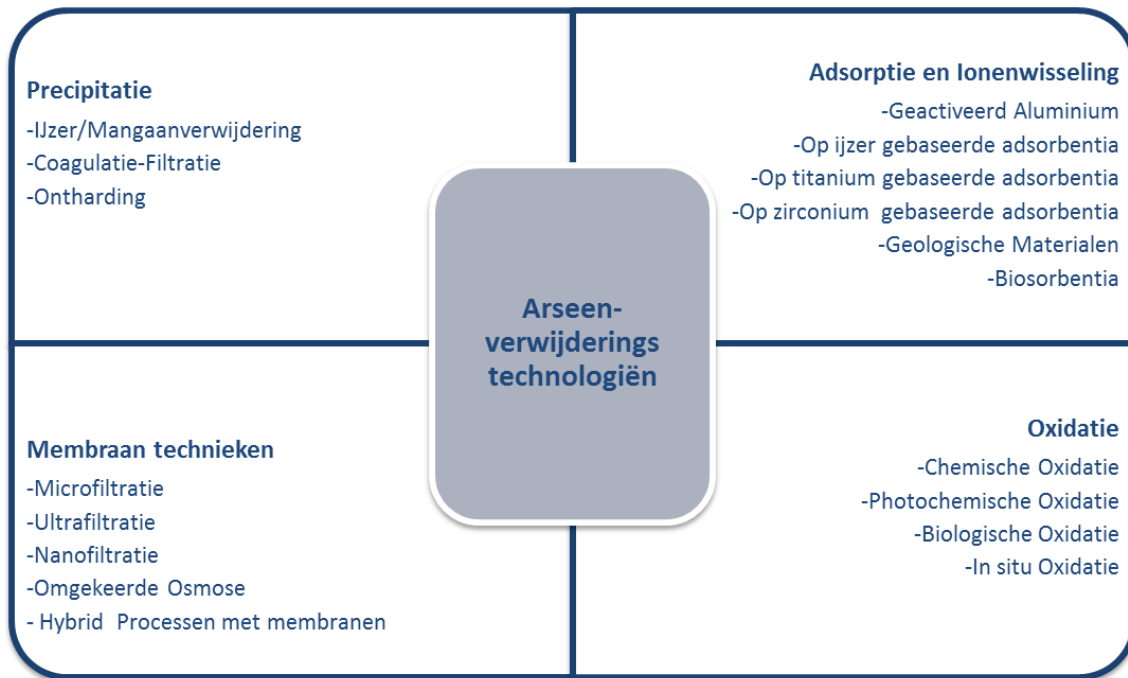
Precipitatie
-IJzer/Mangaanverwijdering
-Coagulatie-Filtratie
-Ontharding

Adsorptie en Ionenwisseling
-Geactiveerd Aluminium
-Op ijzer gebaseerde adsorbentia
-Op titanium gebaseerde adsorbentia
-Op zirconium gebaseerde adsorbentia
-Geologische Materialen
-Biosorbentia

Arseen-verwijderings technologiën

Membraan technieken
-Microfiltratie
-Ultrafiltratie
-Nanofiltratie
-Omgekeerde Osmose
- Hybrid Processen met membranen

Oxidatie
-Chemische Oxidatie
-Photochemische Oxidatie
-Biologische Oxidatie
-In situ Oxidatie